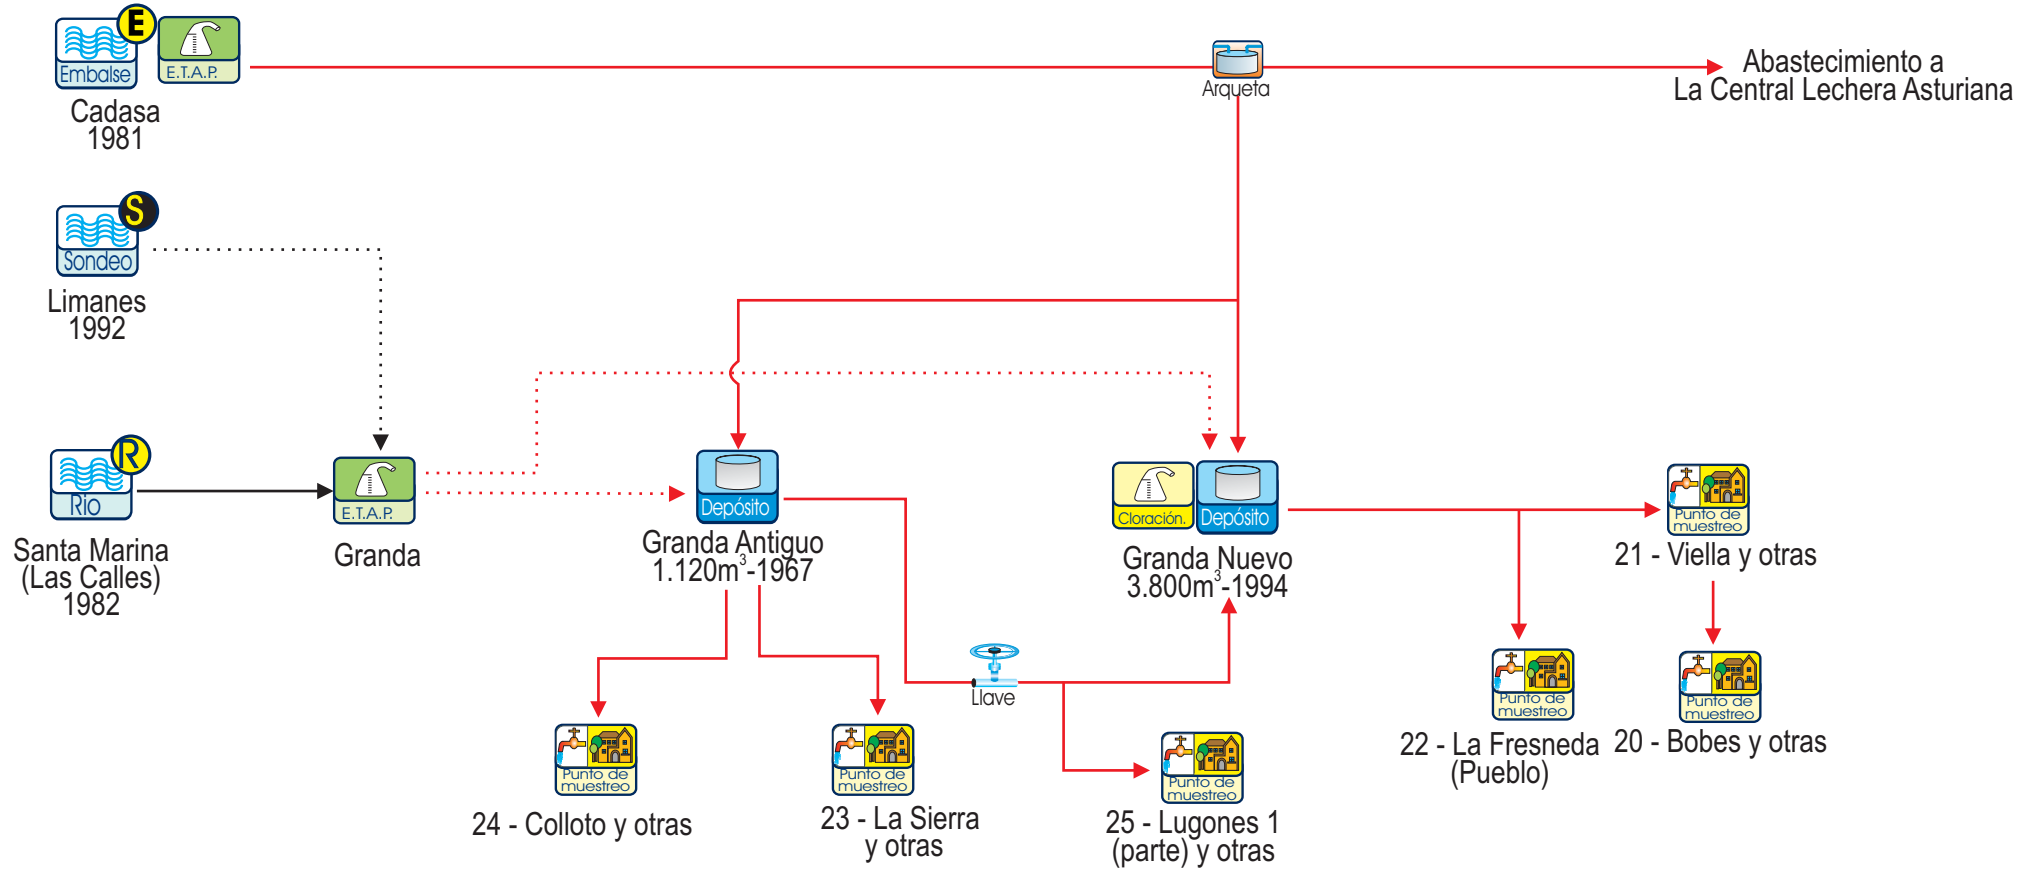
E
Embalse
E.T.A.P.
Cadasa
1981

Arqueta

Abastecimiento a
La Central Lechera Asturiana

S
Sondeo
Limanes
1992

R
Río
Santa Marina
(Las Calles)
1982

E.T.A.P.
Granda

Depósito
Granda Antiguo
1.120m$^3$-1967

Cloración.
Depósito
Granda Nuevo
3.800m$^3$-1994

Punto de muestreo
21 - Viella y otras

Llave

Punto de muestreo
22 - La Fresneda
(Pueblo)

Punto de muestreo
20 - Bobes y otras

Punto de muestreo
24 - Colloto y otras

Punto de muestreo
23 - La Sierra
y otras

Punto de muestreo
25 - Lugones 1
(parte) y otras